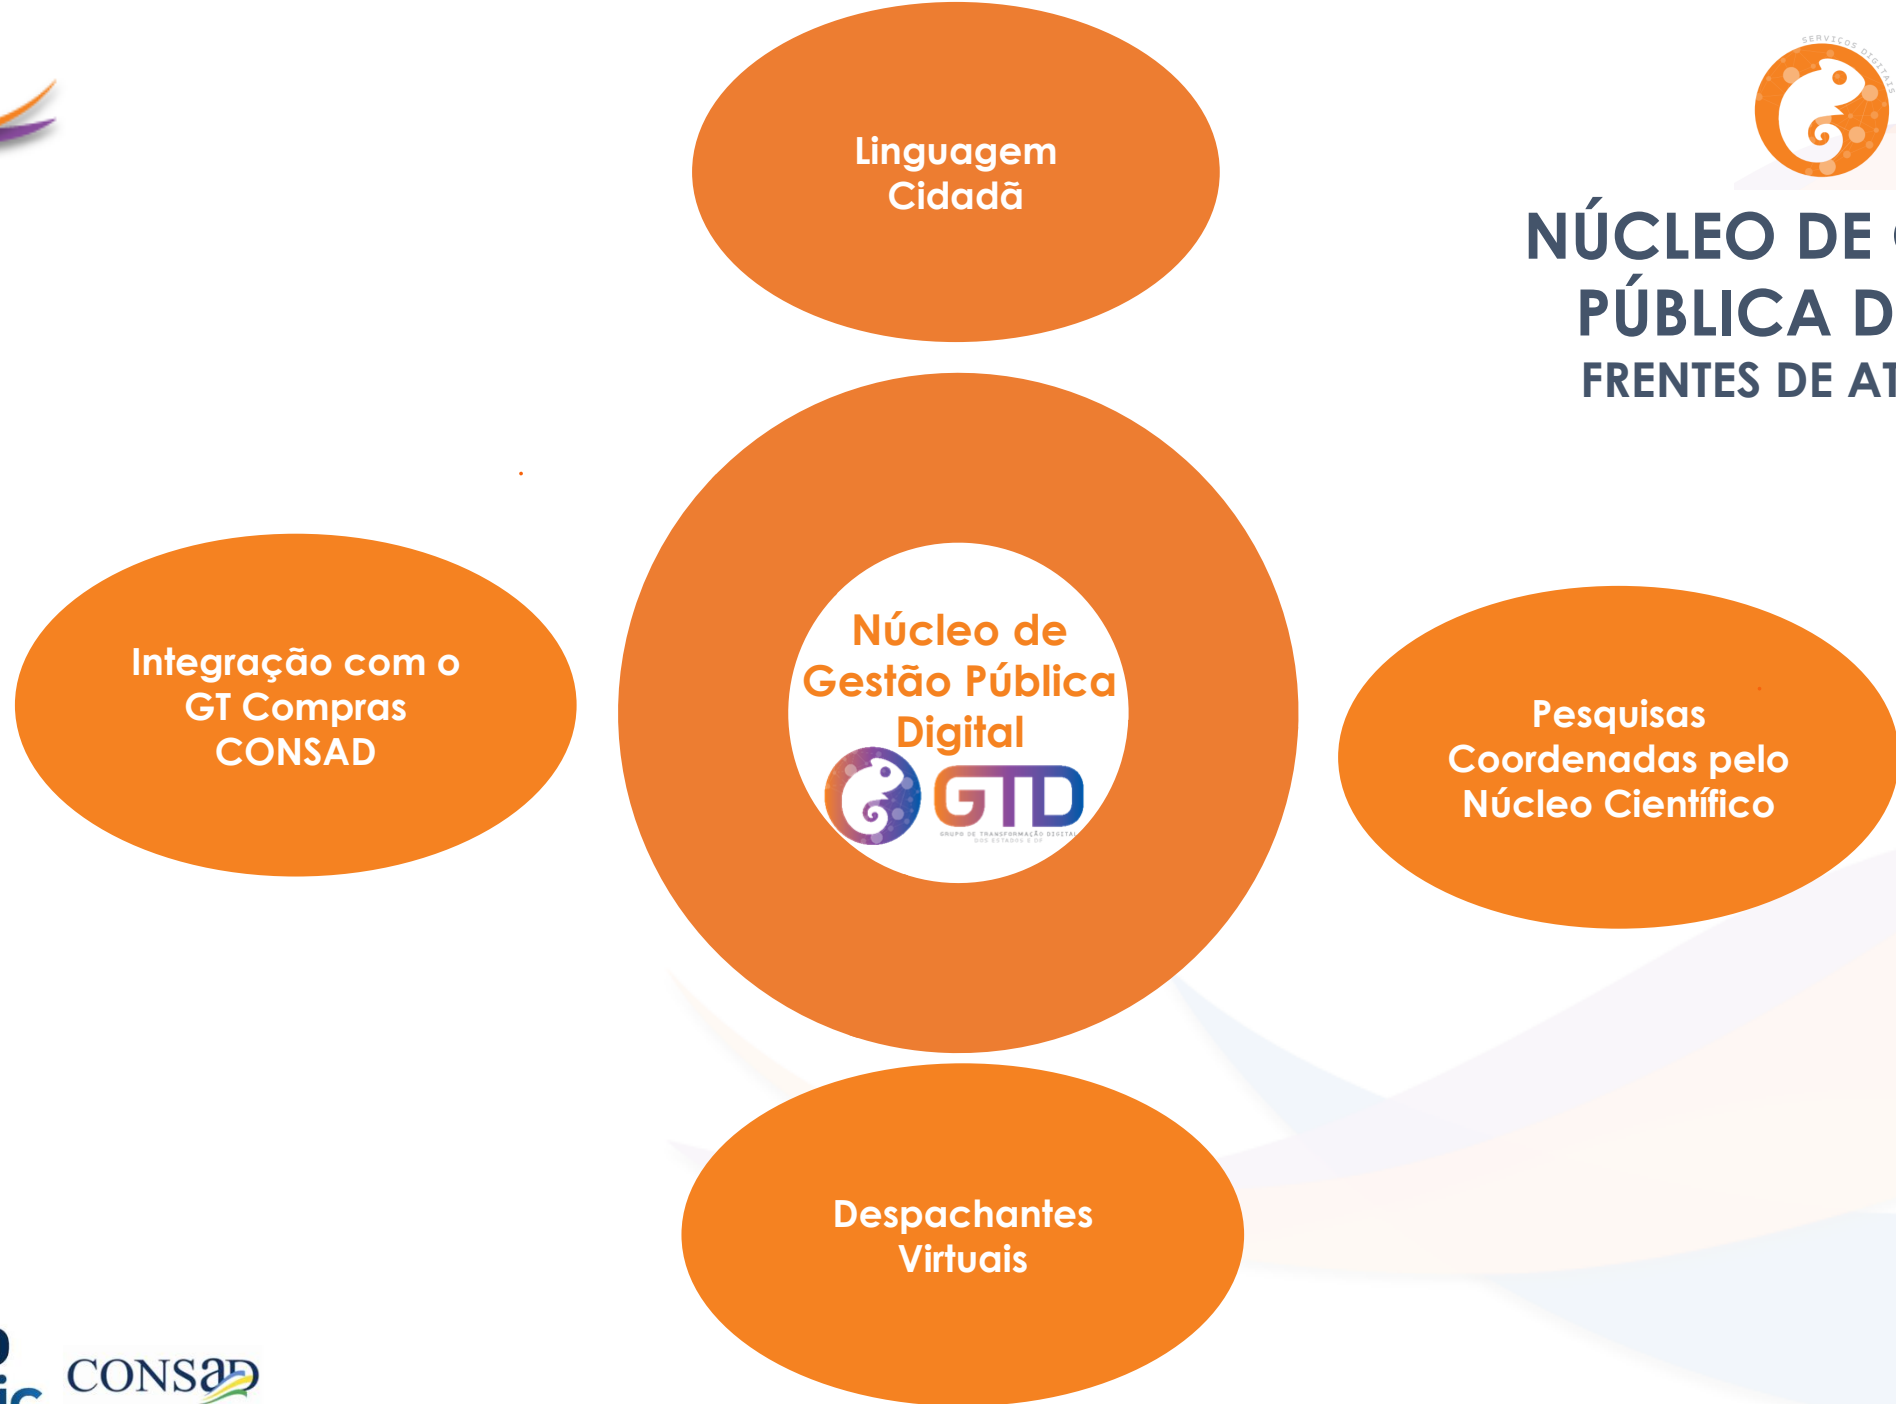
SERVIÇOS DIGITAIS

NÚCLEO DE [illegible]
PÚBLICA D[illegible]
FRENTES DE AT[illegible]

Linguagem Cidadã

Integração com o GT Compras CONSAD

Núcleo de Gestão Pública Digital

GTD
GRUPO DE TRANSFORMAÇÃO DIGITAL DOS ESTADOS E DF

Pesquisas Coordenadas pelo Núcleo Científico

Despachantes Virtuais

CONSAD